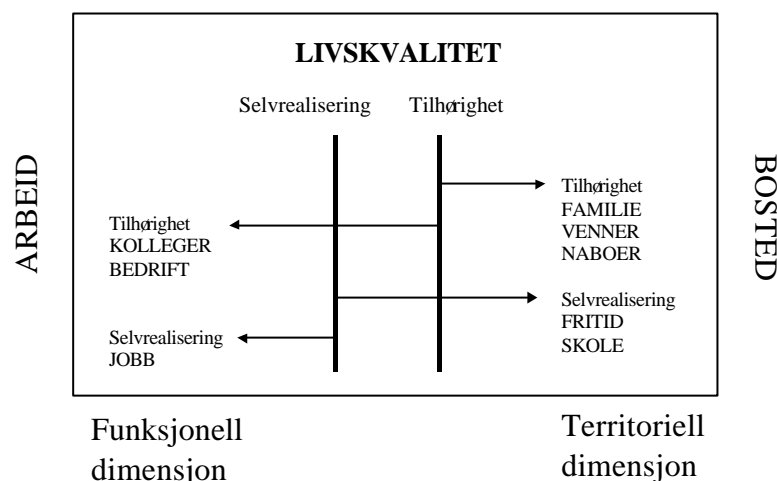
LIVSKVALITET

Selvrealisering Tilhørighet

ARBEID

BOSTED

Tilhørighet
FAMILIE
VENNER
NABOER

Tilhørighet
KOLLEGER
BEDRIFT

Selvrealisering
FRITID
SKOLE

Selvrealisering
JOBB

Funksjonell dimension

Territoriell dimensjon